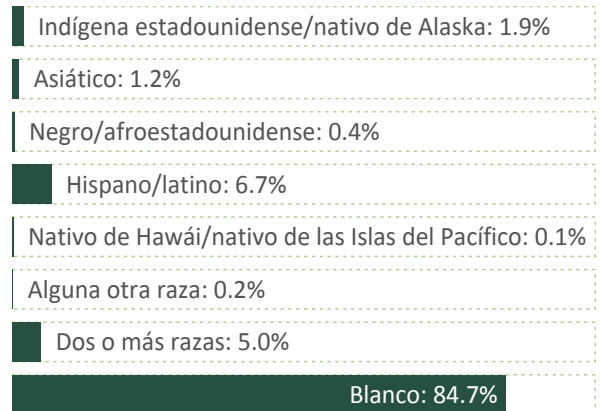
Indígena estadounidense/nativo de Alaska: 1.9%

Asiático: 1.2%

Negro/afroestadounidense: 0.4%

Hispano/latino: 6.7%

Nativo de Hawái/nativo de las Islas del Pacífico: 0.1%

Alguna otra raza: 0.2%

Dos o más razas: 5.0%

Blanco: 84.7%